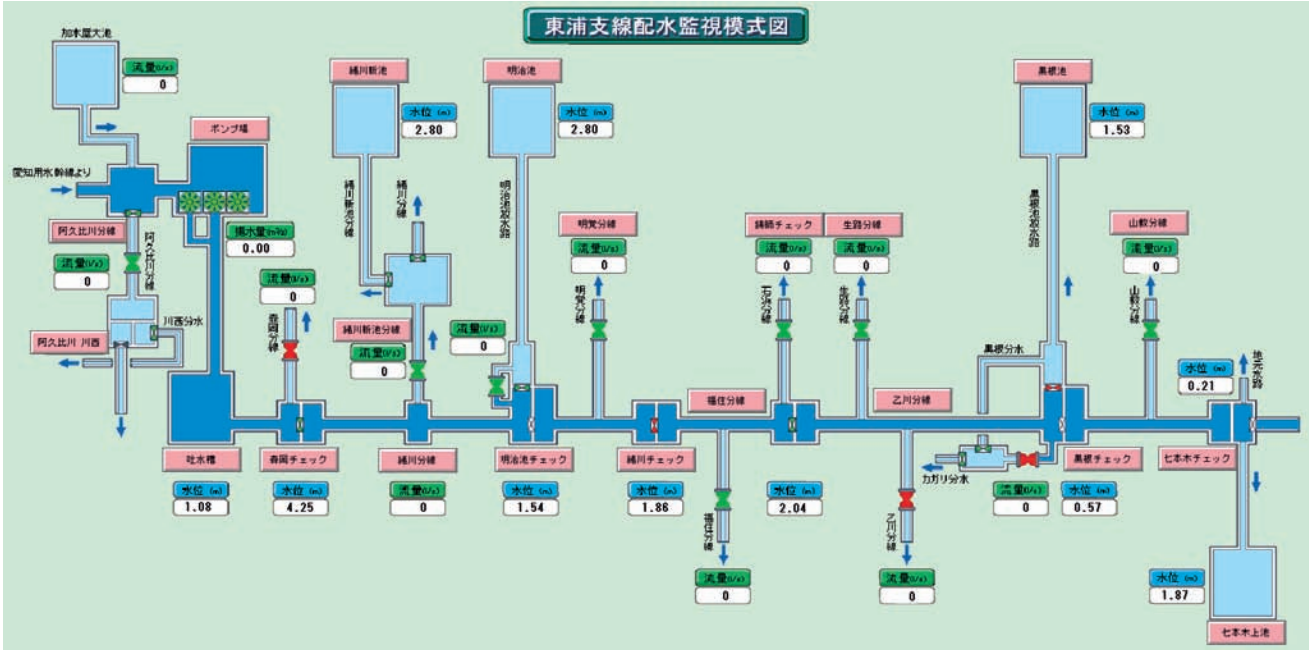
東浦支線配水監視模式図

加木屋大池
流量(l/s)
0

ポンプ場
愛知用水幹線より
揚水量(m³/s)
0.00

阿久比川分線
阿久比川分線
流量(l/s)
0

川西分水
阿久比川 川西

吐水槽
水位(m)
1.08

流量(l/s)
0
森岡分線
森岡チェック
水位(m)
4.25

緒川新池
水位(m)
2.80
緒川新池分線
緒川分線
緒川新池分線
流量(l/s)
0
緒川分線
流量(l/s)
0

明治池
水位(m)
2.80
明治池放水路
流量(l/s)
0
明治池チェック
水位(m)
1.54

明覚分線
流量(l/s)
0
明覚分線

緒川チェック
水位(m)
1.86

福住分線
福住分線
流量(l/s)
0

錦師チェック
流量(l/s)
0
石浜分線
水位(m)
2.04

生路分線
流量(l/s)
0
生路分線

乙川分線
乙川分線
流量(l/s)
0

カガリ分水
流量(l/s)
0

黒根池
水位(m)
1.53
黒根池放水路
黒根分水
黒根チェック
水位(m)
0.57

山飲分線
流量(l/s)
0
山飲分線

水位(m)
0.21
地元水路

七本木チェック

水位(m)
1.87
七本木上池